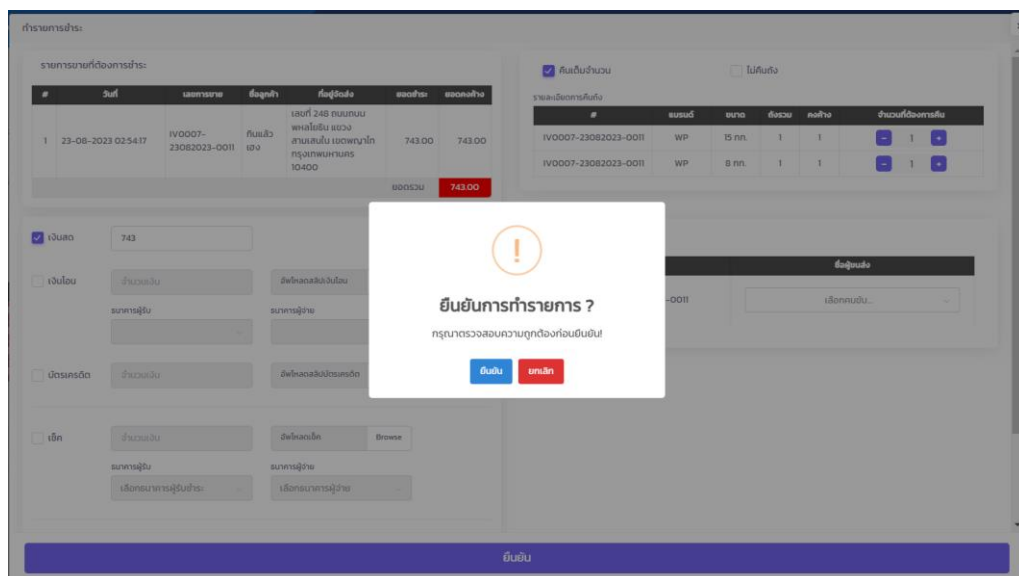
ทำรายการชำระ

รายการขายที่ต้องการชำระ

| # | วันที่ | เลขการขาย | ชื่อลูกค้า | ที่อยู่จัดส่ง | ยอดชำระ | ยอดคงค้าง |
|---|---|---|---|---|---|---|
| 1 | 23-08-2023 02:54:17 | IV0007-23082023-0011 | กินแล้วเอง | เลขที่ 248 ถนนถนนพหลโยธิน แขวงสามเสนใน เขตพญาไท กรุงเทพมหานคร 10400 | 743.00 | 743.00 |
| | | | | | ยอดรวม | 743.00 |

เงินสด 743

เงินโอน จำนวนเงิน อัพโหลดสลิปเงินโอน

ธนาคารผู้รับ ธนาคารผู้จ่าย

บัตรเครดิต จำนวนเงิน อัพโหลดสลิปบัตรเครดิต

เช็ค จำนวนเงิน อัพโหลดเช็ค Browse

ธนาคารผู้รับ ธนาคารผู้จ่าย

เลือกธนาคารผู้รับชำระ เลือกธนาคารผู้จ่าย

คืนเต็มจำนวน ไม่คืนถัง

รายละเอียดการคืนถัง

| # | แบรนด์ | ขนาด | ถังรวม | คงค้าง | จำนวนที่ต้องการคืน |
|---|---|---|---|---|---|
| IV0007-23082023-0011 | WP | 15 กก. | 1 | 1 | - 1 + |
| IV0007-23082023-0011 | WP | 8 กก. | 1 | 1 | - 1 + |

ชื่อผู้ขนส่ง

-0011 เลือกคนขับ...

!

ยืนยันการทำรายการ ?

กรุณาตรวจสอบความถูกต้องก่อนยืนยัน!

ยืนยัน ยกเลิก

ยืนยัน